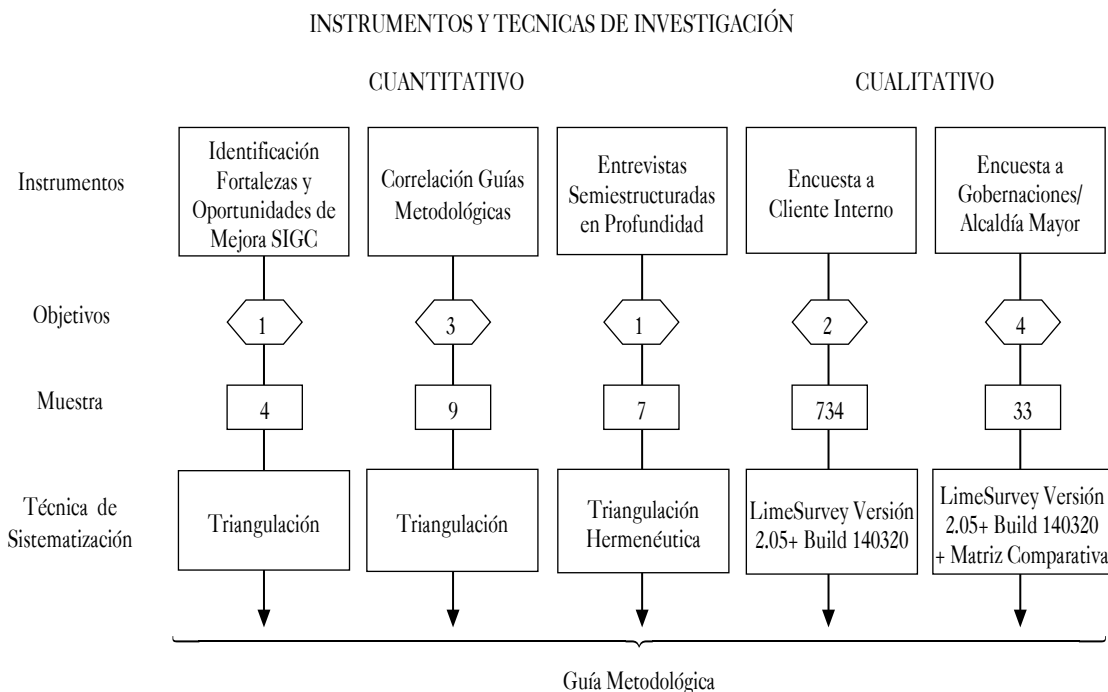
INSTRUMENTOS Y TECNICAS DE INVESTIGACIÓN

CUANTITATIVO

CUALITATIVO

Instrumentos

Identificación Fortalezas y Oportunidades de Mejora SIGC

Correlación Guías Metodológicas

Entrevistas Semiestructuradas en Profundidad

Encuesta a Cliente Interno

Encuesta a Gobernaciones/ Alcaldía Mayor

Objetivos

1

3

1

2

4

Muestra

4

9

7

734

33

Técnica de Sistematización

Triangulación

Triangulación

Triangulación Hermenéutica

LimeSurvey Versión 2.05+ Build 140320

LimeSurvey Versión 2.05+ Build 140320 + Matriz Comparativa

Guía Metodológica